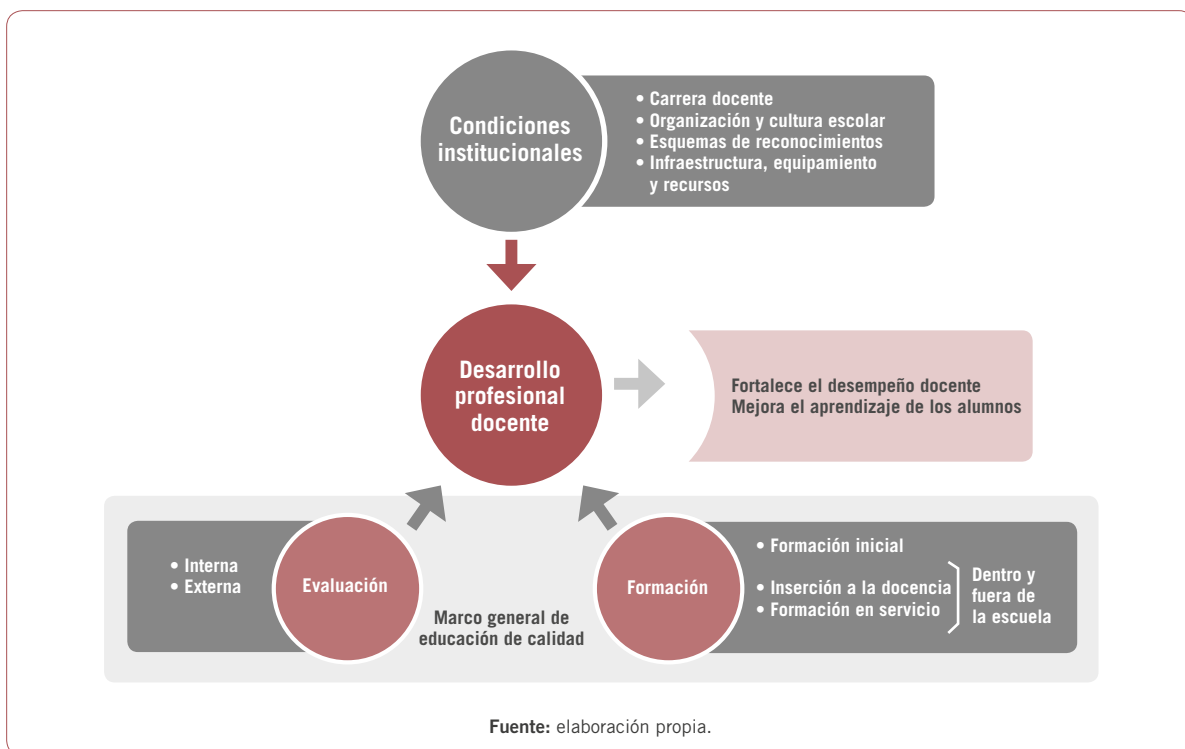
Condiciones institucionales

• Carrera docente
• Organización y cultura escolar
• Esquemas de reconocimientos
• Infraestructura, equipamiento y recursos

Desarrollo profesional docente

Fortalece el desempeño docente
Mejora el aprendizaje de los alumnos

• Interna
• Externa

Evaluación

Marco general de educación de calidad

Formación

• Formación inicial
• Inserción a la docencia
• Formación en servicio

Dentro y fuera de la escuela

Fuente: elaboración propia.